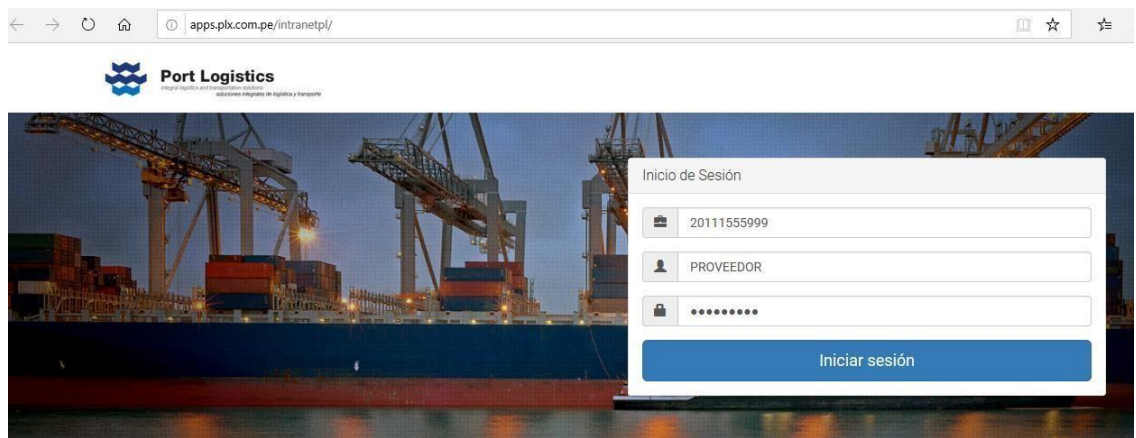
apps.plx.com.pe/intranetpl/

Port Logistics
integral logistics and transportation solutions
soluciones integrales de logística y transporte

Inicio de Sesión

20111555999

PROVEEDOR

•••••••••

Iniciar sesión